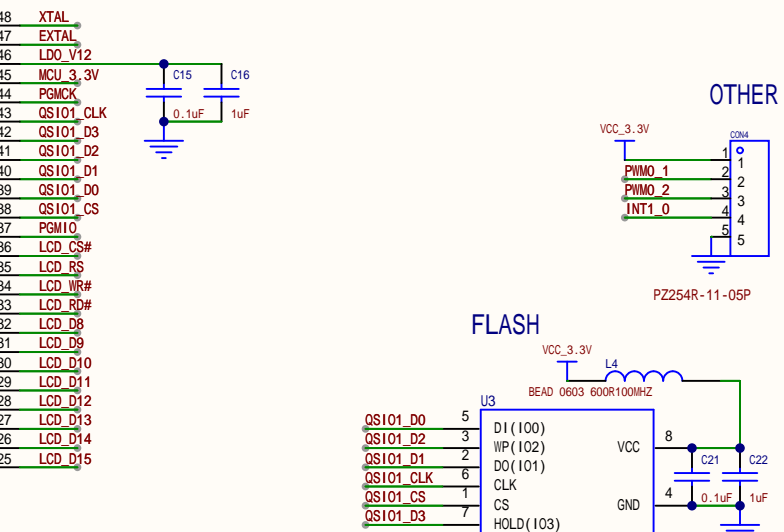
48 XTAL
47 EXTAL
46 LDO_V12
45 MCU_3.3V
44 PGMCK
43 QSIO1_CLK
42 QSIO1_D3
41 QSIO1_D2
40 QSIO1_D1
39 QSIO1_D0
38 QSIO1_CS
37 PGMIO
36 LCD_CS#
35 LCD_RS
34 LCD_WR#
33 LCD_RD#
32 LCD_D8
31 LCD_D9
30 LCD_D10
29 LCD_D11
28 LCD_D12
27 LCD_D13
26 LCD_D14
25 LCD_D15

C15
C16
0.1uF
1uF

OTHER

VCC_3.3V
CON4
1 1
PWM0_1 2 2
PWM0_2 3 3
INT1_0 4 4
5 5
PZ254R-11-05P

FLASH

VCC_3.3V
L4
BEAD 0603 600R100MHZ
U3
QSIO1_D0 5 DI(IO0)
QSIO1_D2 3 WP(IO2)
QSIO1_D1 2 DO(IO1)
QSIO1_CLK 6 CLK
QSIO1_CS 1 CS
QSIO1_D3 7 HOLD(IO3)
VCC 8
GND 4
C21
C22
0.1uF
1uF